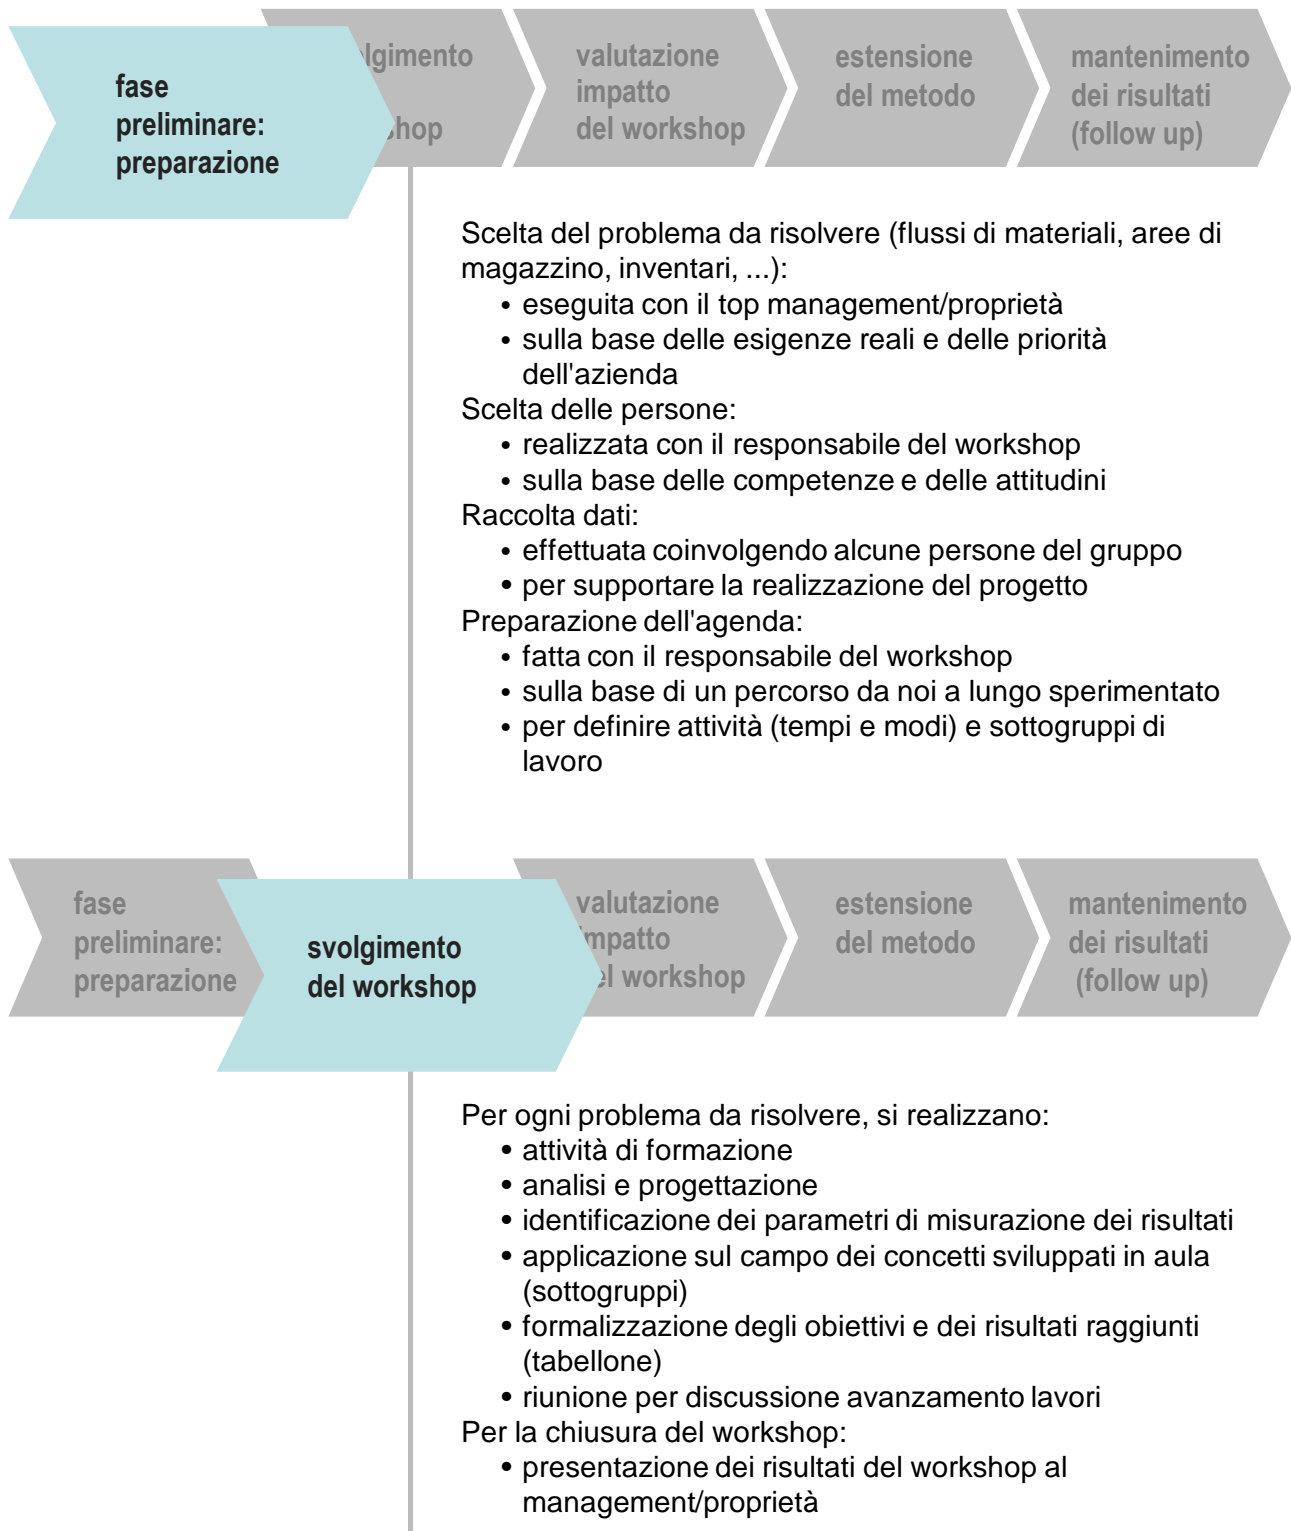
fase preliminare: preparazione

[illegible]lgimento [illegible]hop

valutazione impatto del workshop

estensione del metodo

mantenimento dei risultati (follow up)

Scelta del problema da risolvere (flussi di materiali, aree di magazzino, inventari, ...):
• eseguita con il top management/proprietà
• sulla base delle esigenze reali e delle priorità dell'azienda
Scelta delle persone:
• realizzata con il responsabile del workshop
• sulla base delle competenze e delle attitudini
Raccolta dati:
• effettuata coinvolgendo alcune persone del gruppo
• per supportare la realizzazione del progetto
Preparazione dell'agenda:
• fatta con il responsabile del workshop
• sulla base di un percorso da noi a lungo sperimentato
• per definire attività (tempi e modi) e sottogruppi di lavoro

fase preliminare: preparazione

svolgimento del workshop

valutazione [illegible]mpatto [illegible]l workshop

estensione del metodo

mantenimento dei risultati (follow up)

Per ogni problema da risolvere, si realizzano:
• attività di formazione
• analisi e progettazione
• identificazione dei parametri di misurazione dei risultati
• applicazione sul campo dei concetti sviluppati in aula (sottogruppi)
• formalizzazione degli obiettivi e dei risultati raggiunti (tabellone)
• riunione per discussione avanzamento lavori
Per la chiusura del workshop:
• presentazione dei risultati del workshop al management/proprietà